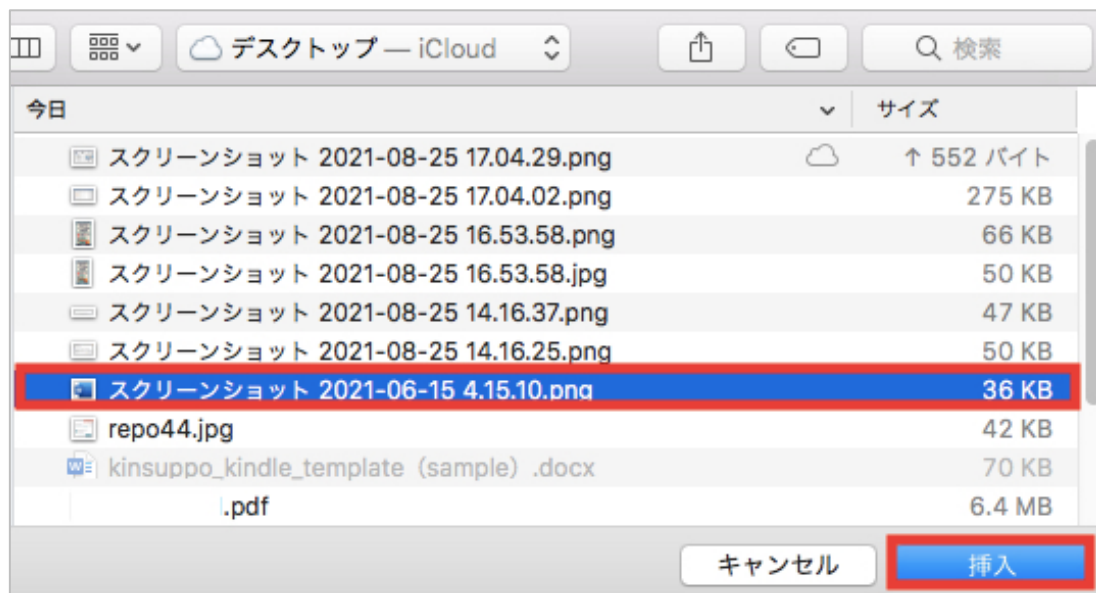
デスクトップ — iCloud

検索

今日

サイズ

| | |
|---|---|
| スクリーンショット 2021-08-25 17.04.29.png | ↑ 552 バイト |
| スクリーンショット 2021-08-25 17.04.02.png | 275 KB |
| スクリーンショット 2021-08-25 16.53.58.png | 66 KB |
| スクリーンショット 2021-08-25 16.53.58.jpg | 50 KB |
| スクリーンショット 2021-08-25 14.16.37.png | 47 KB |
| スクリーンショット 2021-08-25 14.16.25.png | 50 KB |
| スクリーンショット 2021-06-15 4.15.10.png | 36 KB |
| repo44.jpg | 42 KB |
| kinsuppo_kindle_template（sample）.docx | 70 KB |
| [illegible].pdf | 6.4 MB |

キャンセル

挿入